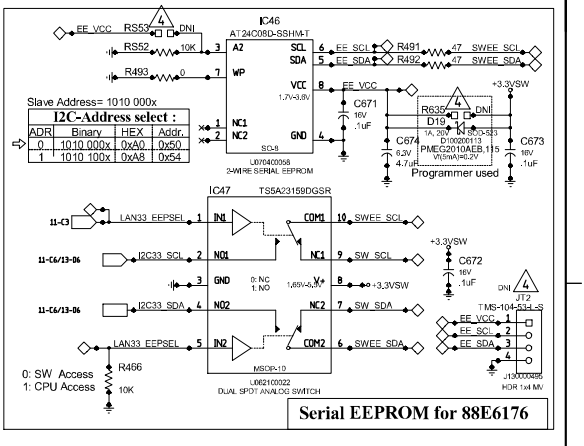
EE_VCC
RS53
4
DNI
IC46
AT24C08D-SSHM-T
RS52
10K
3
A2
SCL
6
EE_SCL
R491
47
SWEE_SCL
SDA
5
EE_SDA
R492
47
SWEE_SDA
R493
0
7
WP
VCC
8
EE_VCC
+3.3VSW
1.7V~3.6V
C671
16V
.1uF
R635
4
DNI
Slave Address= 1010 000x

| I2C-Address select : | | | |
|---|---|---|---|
| ADR | Binary | HEX | Addr. |
| 0 | 1010 000x | 0xA0 | 0x50 |
| 1 | 1010 100x | 0xA8 | 0x54 |

NC1
1
NC2
2
GND
4
SO-8
U070400058
2-WIRE SERIAL EEPROM
D19
1A, 20V
SOD-523
C674
6.3V
4.7uF
D100200113
PMEG2010AEB,115
Vf(5mA)=0.2V
C673
16V
.1uF
Programmer used
IC47
TS5A23159DGSR
11-C3
LAN33_EEPSEL
1
IN1
COM1
10
SWEE_SCL
11-C6/13-D6
I2C33_SCL
2
NO1
NC1
9
SW_SCL
3
GND
0: NC
1: NO
V+
8
+3.3VSW
1.65V~5.5V
+3.3VSW
C672
16V
.1uF
11-C6/13-D6
I2C33_SDA
4
NO2
NC2
7
SW_SDA
DNI
4
JT2
TMS-104-53-L-S
LAN33_EEPSEL
5
IN2
COM2
6
SWEE_SDA
EE_VCC
1
EE_SCL
2
EE_SDA
3
4
J130000495
HDR 1x4 MV
0: SW Access
1: CPU Access
R466
10K
MSOP-10
U062100022
DUAL SPDT ANALOG SWITCH
Serial EEPROM for 88E6176